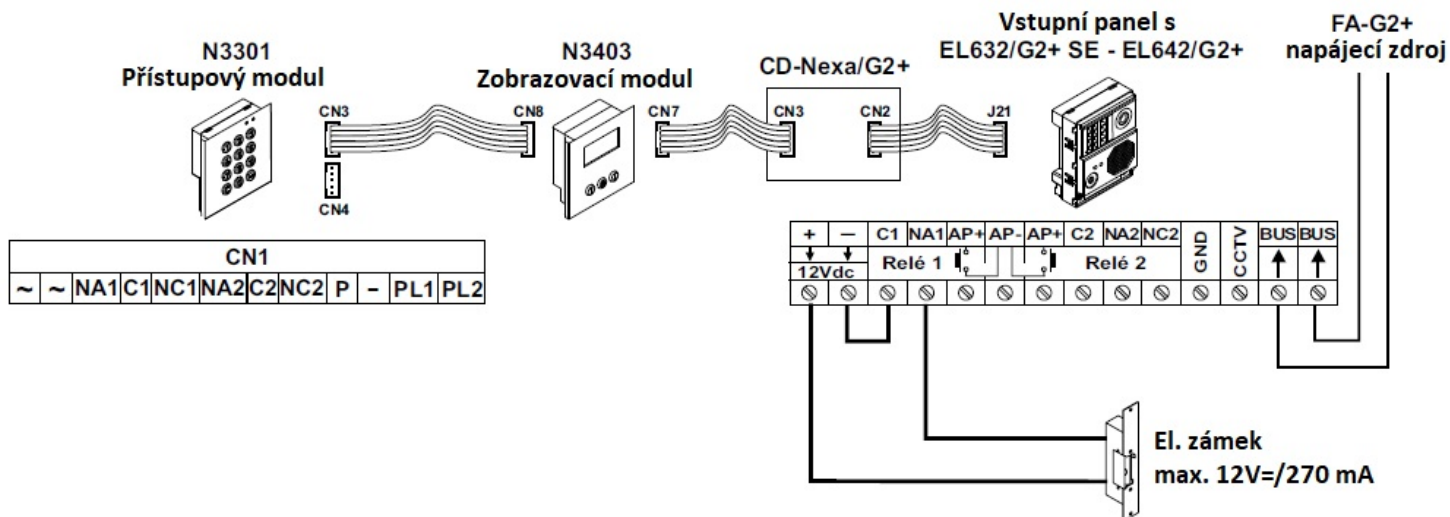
N3301
Přístupový modul

CN3

CN4

N3403
Zobrazovací modul

CN8

CN7

CD-Nexa/G2+

CN3

CN2

J21

Vstupní panel s
EL632/G2+ SE - EL642/G2+

FA-G2+
napájecí zdroj

| CN1 | | | | | | | | | | | |
|---|---|---|---|---|---|---|---|---|---|---|---|
| ~ | ~ | NA1 | C1 | NC1 | NA2 | C2 | NC2 | P | – | PL1 | PL2 |

+ — 12Vdc

C1 NA1 AP+ AP- AP+ C2 NA2 NC2

Relé 1

Relé 2

GND

CCTV

BUS BUS

El. zámek
max. 12V=/270 mA